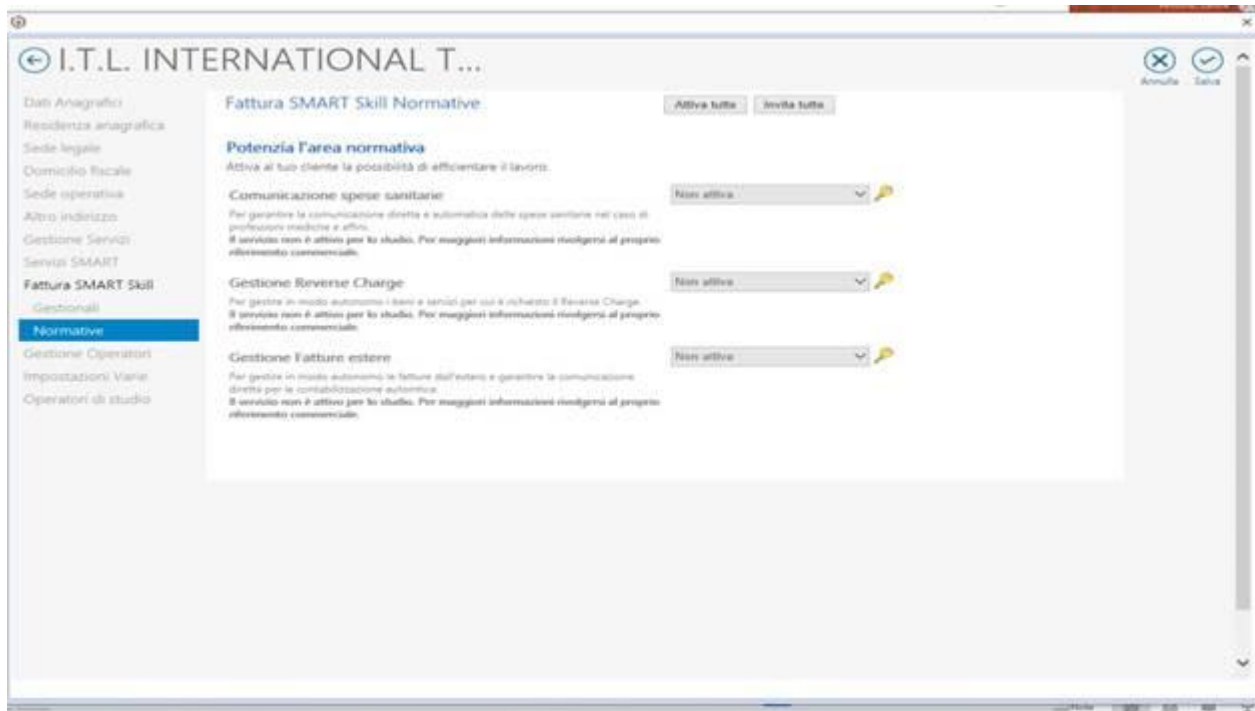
I.T.L. INTERNATIONAL T...

Annulla Salva

Dati Anagrafici
Residenza anagrafica
Sede legale
Domicilio fiscale
Sede operativa
Altro indirizzo
Gestione Servizi
Servizi SMART
Fattura SMART Skill
Gestionali
Normative
Gestione Operatori
Impostazioni Varie
Operatori di studio

Fattura SMART Skill Normative

Attiva tutte Invita tutte

Potenzia l'area normativa
Attiva al tuo cliente la possibilità di efficientare il lavoro.

Comunicazione spese sanitarie
Per garantire la comunicazione diretta e automatica delle spese sanitarie nel caso di professioni mediche e affini.
Il servizio non è attivo per lo studio. Per maggiori informazioni rivolgersi al proprio riferimento commerciale.

Non attiva

Gestione Reverse Charge
Per gestire in modo autonomo i beni e servizi per cui è richiesto il Reverse Charge.
Il servizio non è attivo per lo studio. Per maggiori informazioni rivolgersi al proprio riferimento commerciale.

Non attiva

Gestione Fatture estere
Per gestire in modo autonomo le fatture dall'estero e garantire la comunicazione diretta per la contabilizzazione automatica.
Il servizio non è attivo per lo studio. Per maggiori informazioni rivolgersi al proprio riferimento commerciale.

Non attiva